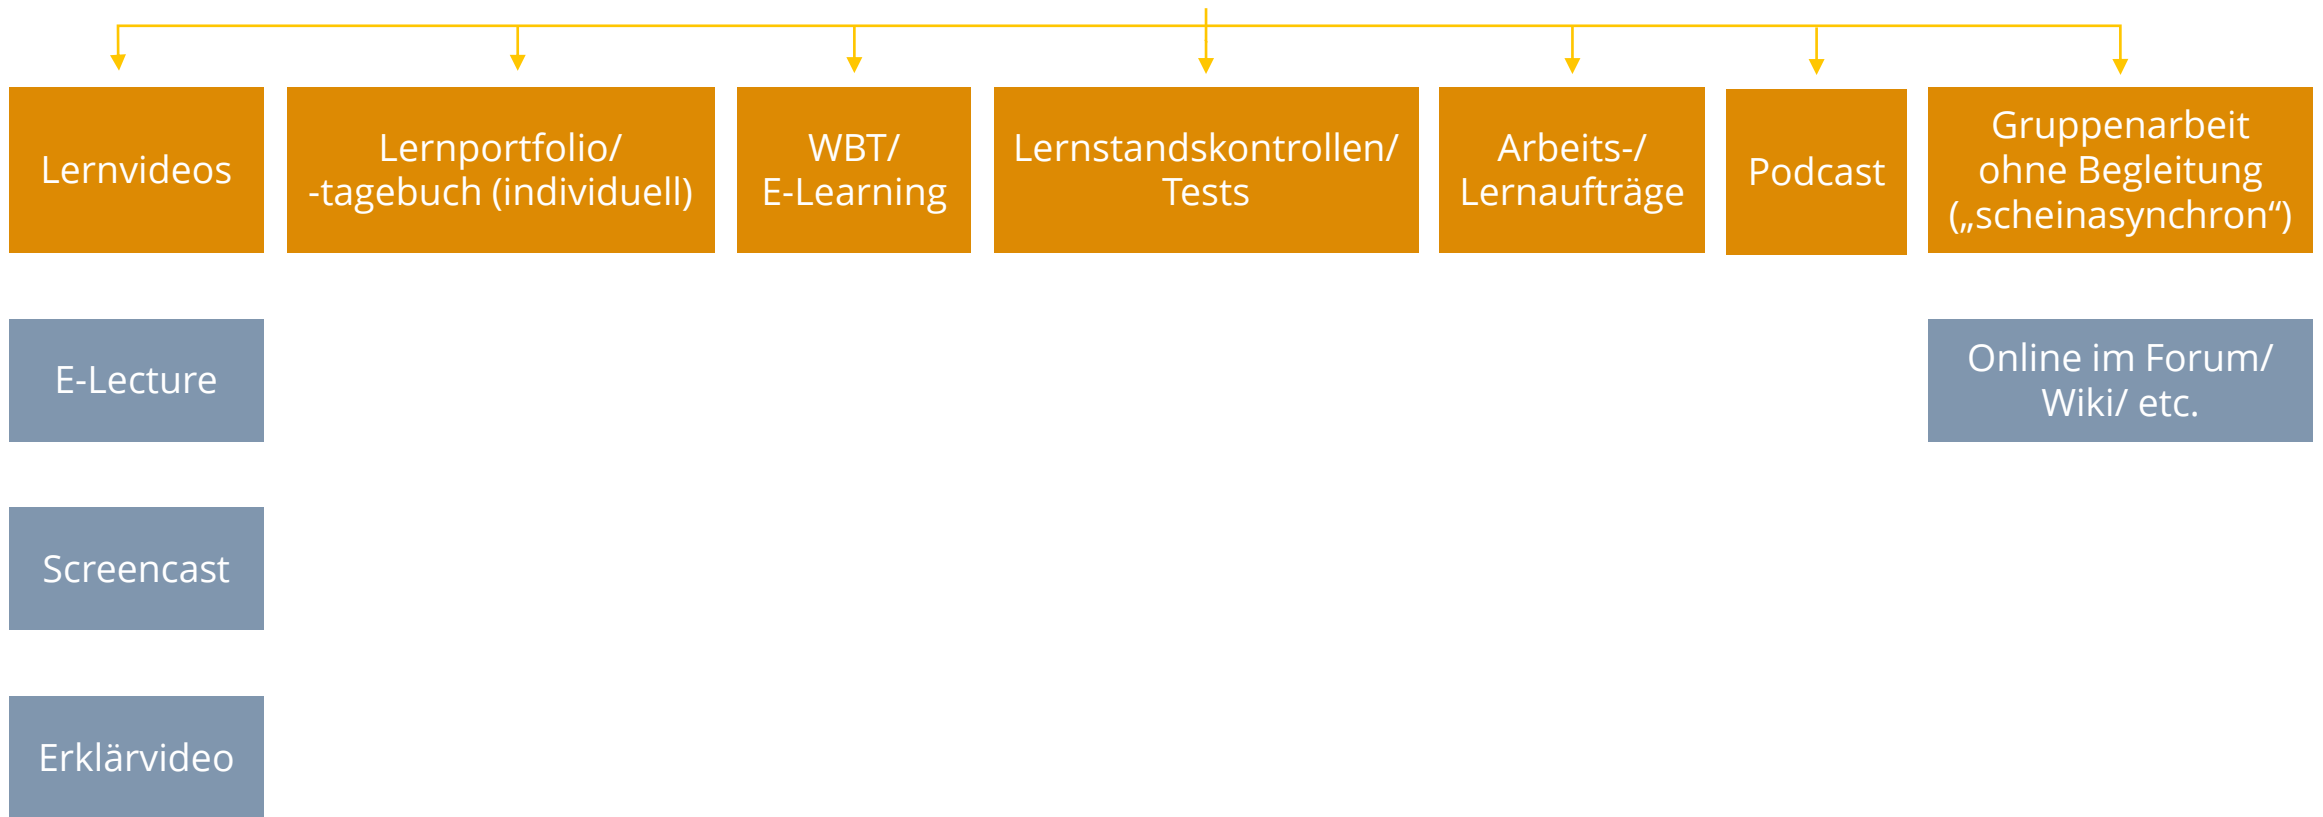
Lernvideos

Lernportfolio/ -tagebuch (individuell)

WBT/ E-Learning

Lernstandskontrollen/ Tests

Arbeits-/ Lernaufträge

Podcast

Gruppenarbeit ohne Begleitung („scheinasynchron“)

E-Lecture

Online im Forum/ Wiki/ etc.

Screencast

Erklärvideo